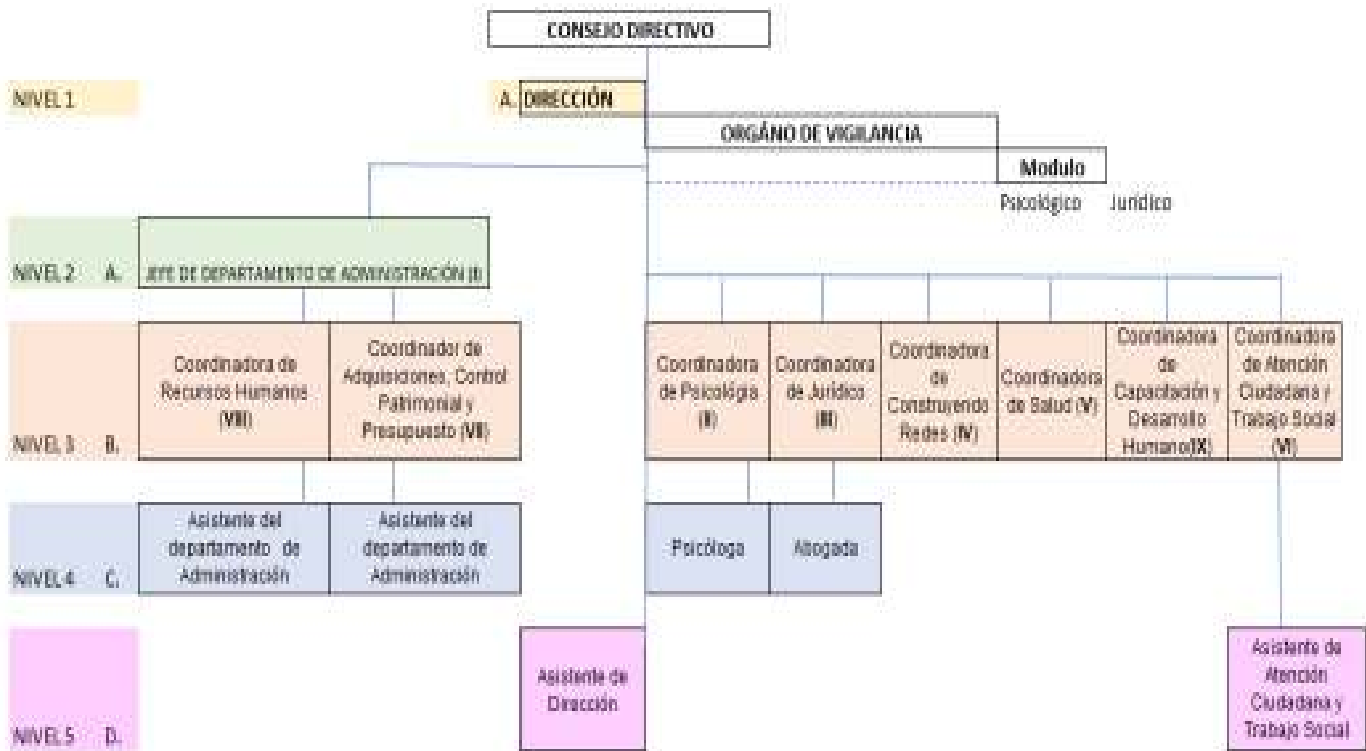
CONSEJO DIRECTIVO

NIVEL 1

A. DIRECCIÓN

ORGÁNO DE VIGILANCIA

Modulo

Psicológico Jurídico

NIVEL 2 A. JEFE DE DEPARTAMENTO DE ADMINISTRACIÓN (I)

NIVEL 3 B.

Coordinadora de Recursos Humanos (VIII)

Coordinador de Adquisiciones, Control Patrimonial y Presupuesto (VII)

Coordinadora de Psicología (II)

Coordinadora de Jurídico (III)

Coordinadora de Construyendo Redes (IV)

Coordinadora de Salud (V)

Coordinadora de Capacitación y Desarrollo Humano(IX)

Coordinadora de Atención Ciudadana y Trabajo Social (VI)

NIVEL 4 C.

Asistente del departamento de Administración

Asistente del departamento de Administración

Psicóloga

Abogada

NIVEL 5 D.

Asistente de Dirección

Asistente de Atención Ciudadana y Trabajo Social